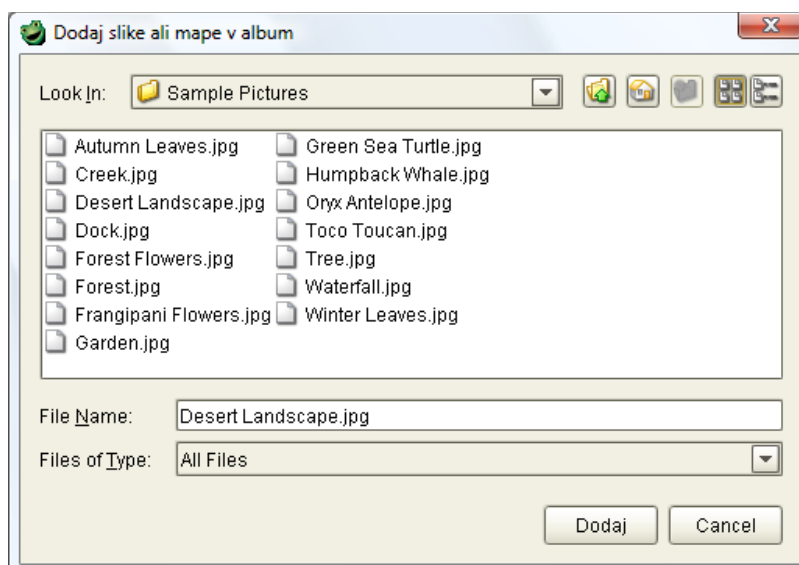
Dodaj slike ali mape v album

Look In: Sample Pictures

Autumn Leaves.jpg
Creek.jpg
Desert Landscape.jpg
Dock.jpg
Forest Flowers.jpg
Forest.jpg
Frangipani Flowers.jpg
Garden.jpg
Green Sea Turtle.jpg
Humpback Whale.jpg
Oryx Antelope.jpg
Toco Toucan.jpg
Tree.jpg
Waterfall.jpg
Winter Leaves.jpg

File Name: Desert Landscape.jpg

Files of Type: All Files

Dodaj Cancel